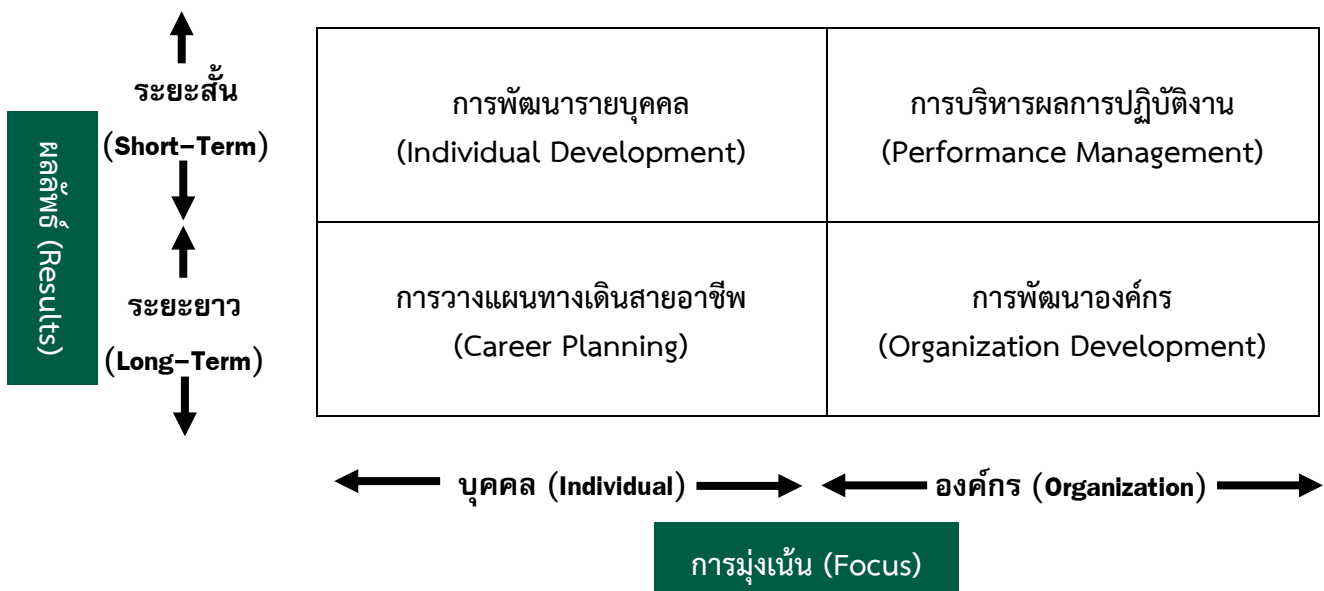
ผลลัพธ์ (Results)

ระยะสั้น (Short-Term)

ระยะยาว (Long-Term)

| การพัฒนารายบุคคล (Individual Development) | การบริหารผลการปฏิบัติงาน (Performance Management) |
|---|---|
| การวางแผนทางเดินสายอาชีพ (Career Planning) | การพัฒนาองค์กร (Organization Development) |

บุคคล (Individual)

องค์กร (Organization)

การมุ่งเน้น (Focus)